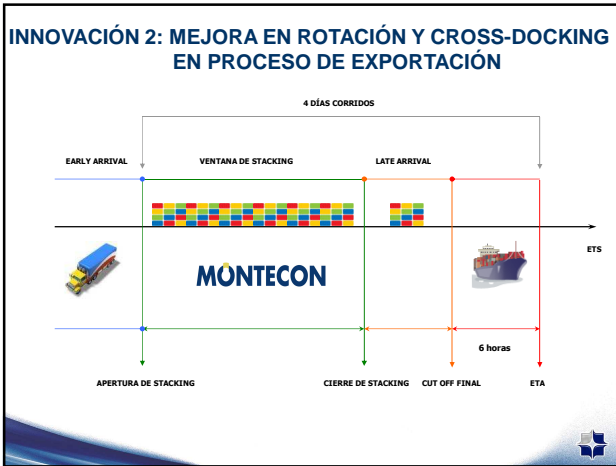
INNOVACIÓN 2: MEJORA EN ROTACIÓN Y CROSS-DOCKING EN PROCESO DE EXPORTACIÓN

4 DÍAS CORRIDOS

EARLY ARRIVAL

VENTANA DE STACKING

LATE ARRIVAL

ETS

MONTECON

6 horas

APERTURA DE STACKING

CIERRE DE STACKING

CUT OFF FINAL

ETA